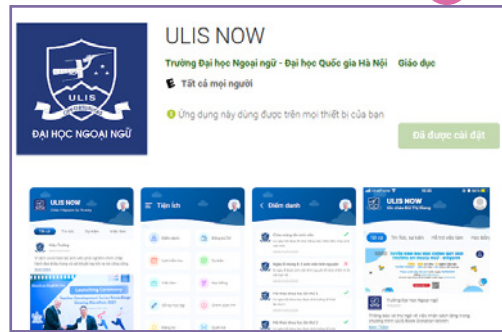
ULIS
ĐẠI HỌC NGOẠI NGỮ

ULIS NOW

Trường Đại học Ngoại ngữ - Đại học Quốc gia Hà Nội Giáo dục

E Tất cả mọi người

Ứng dụng này dùng được trên mọi thiết bị của bạn

Đã được cài đặt

ULIS NOW

Tiện ích

Điểm danh

ULIS NOW

Launching Ceremony

Trường Đại học Ngoại ngữ

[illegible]